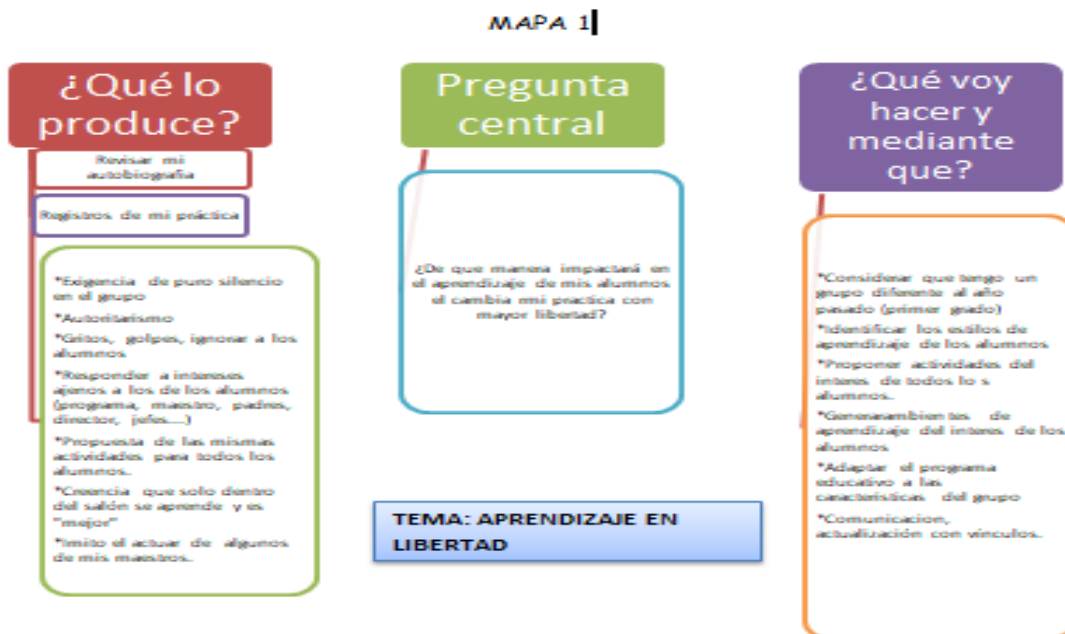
MAPA 1

¿Qué lo produce?

Revisar mi autobiografía

Registros de mi práctica

*Exigencia de puro silencio en el grupo

*Autoritarismo

*Gritos, golpes, ignorar a los alumnos

*Responder a intereses ajenos a los de los alumnos (programa, maestro, padres, director, jefes....)

*Propuesta de las mismas actividades para todos los alumnos.

*Creencia que solo dentro del salón se aprende y es "mejor"

*Imito el actuar de algunos de mis maestros.

Pregunta central

¿De que manera impactará en el aprendizaje de mis alumnos el cambio mi practica con mayor libertad?

TEMA: APRENDIZAJE EN LIBERTAD

¿Qué voy hacer y mediante que?

*Considerar que tengo un grupo diferente al año pasado (primer grado)

*Identificar los estilos de aprendizaje de los alumnos

*Proponer actividades del interes de todos lo s alumnos.

*Generarambien tes de aprendizaje del interes de los alumnos

*Adaptar el programa educativo a las caracteristicas del grupo

*Comunicacion, actualización con vinculos.